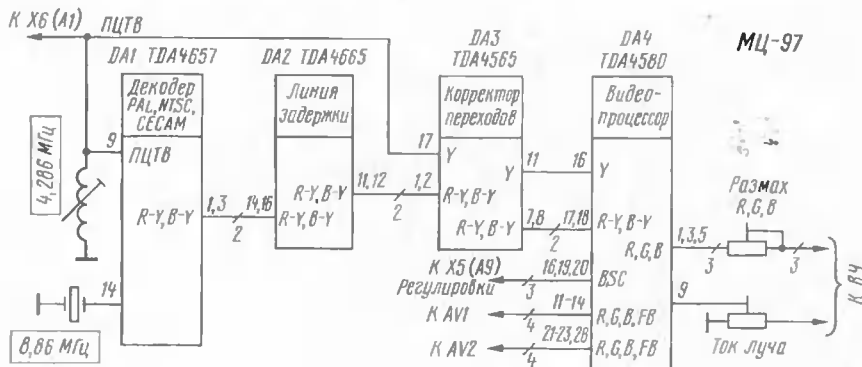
К Х6 (А1) ПЦТВ

DA1 TDA4657

Декодер PAL, NTSC, SECAM

9 ПЦТВ

R-Y, B-Y

4,286 МГц

14

8,86 МГц

1,3 2 14,16

DA2 TDA4665

Линия задержки

R-Y, B-Y R-Y, B-Y

11,12 2 1,2

DA3 TDA4565

Корректор переходов

17 Y Y 11

R-Y, B-Y R-Y, B-Y 7,8 2 17,18

DA4 TDA4580

Видео-процессор

16 Y

R-Y, B-Y

R,G,B

К Х5 (А9) 16,19,20 Регулировки 3 BSC

К AV1 4 11-14 R,G,B,FB

К AV2 4 21-23,26 R,G,B,FB

МЦ-97

Размах R,G,B

1,3,5 3 3

9

Ток луча

К ВЧ